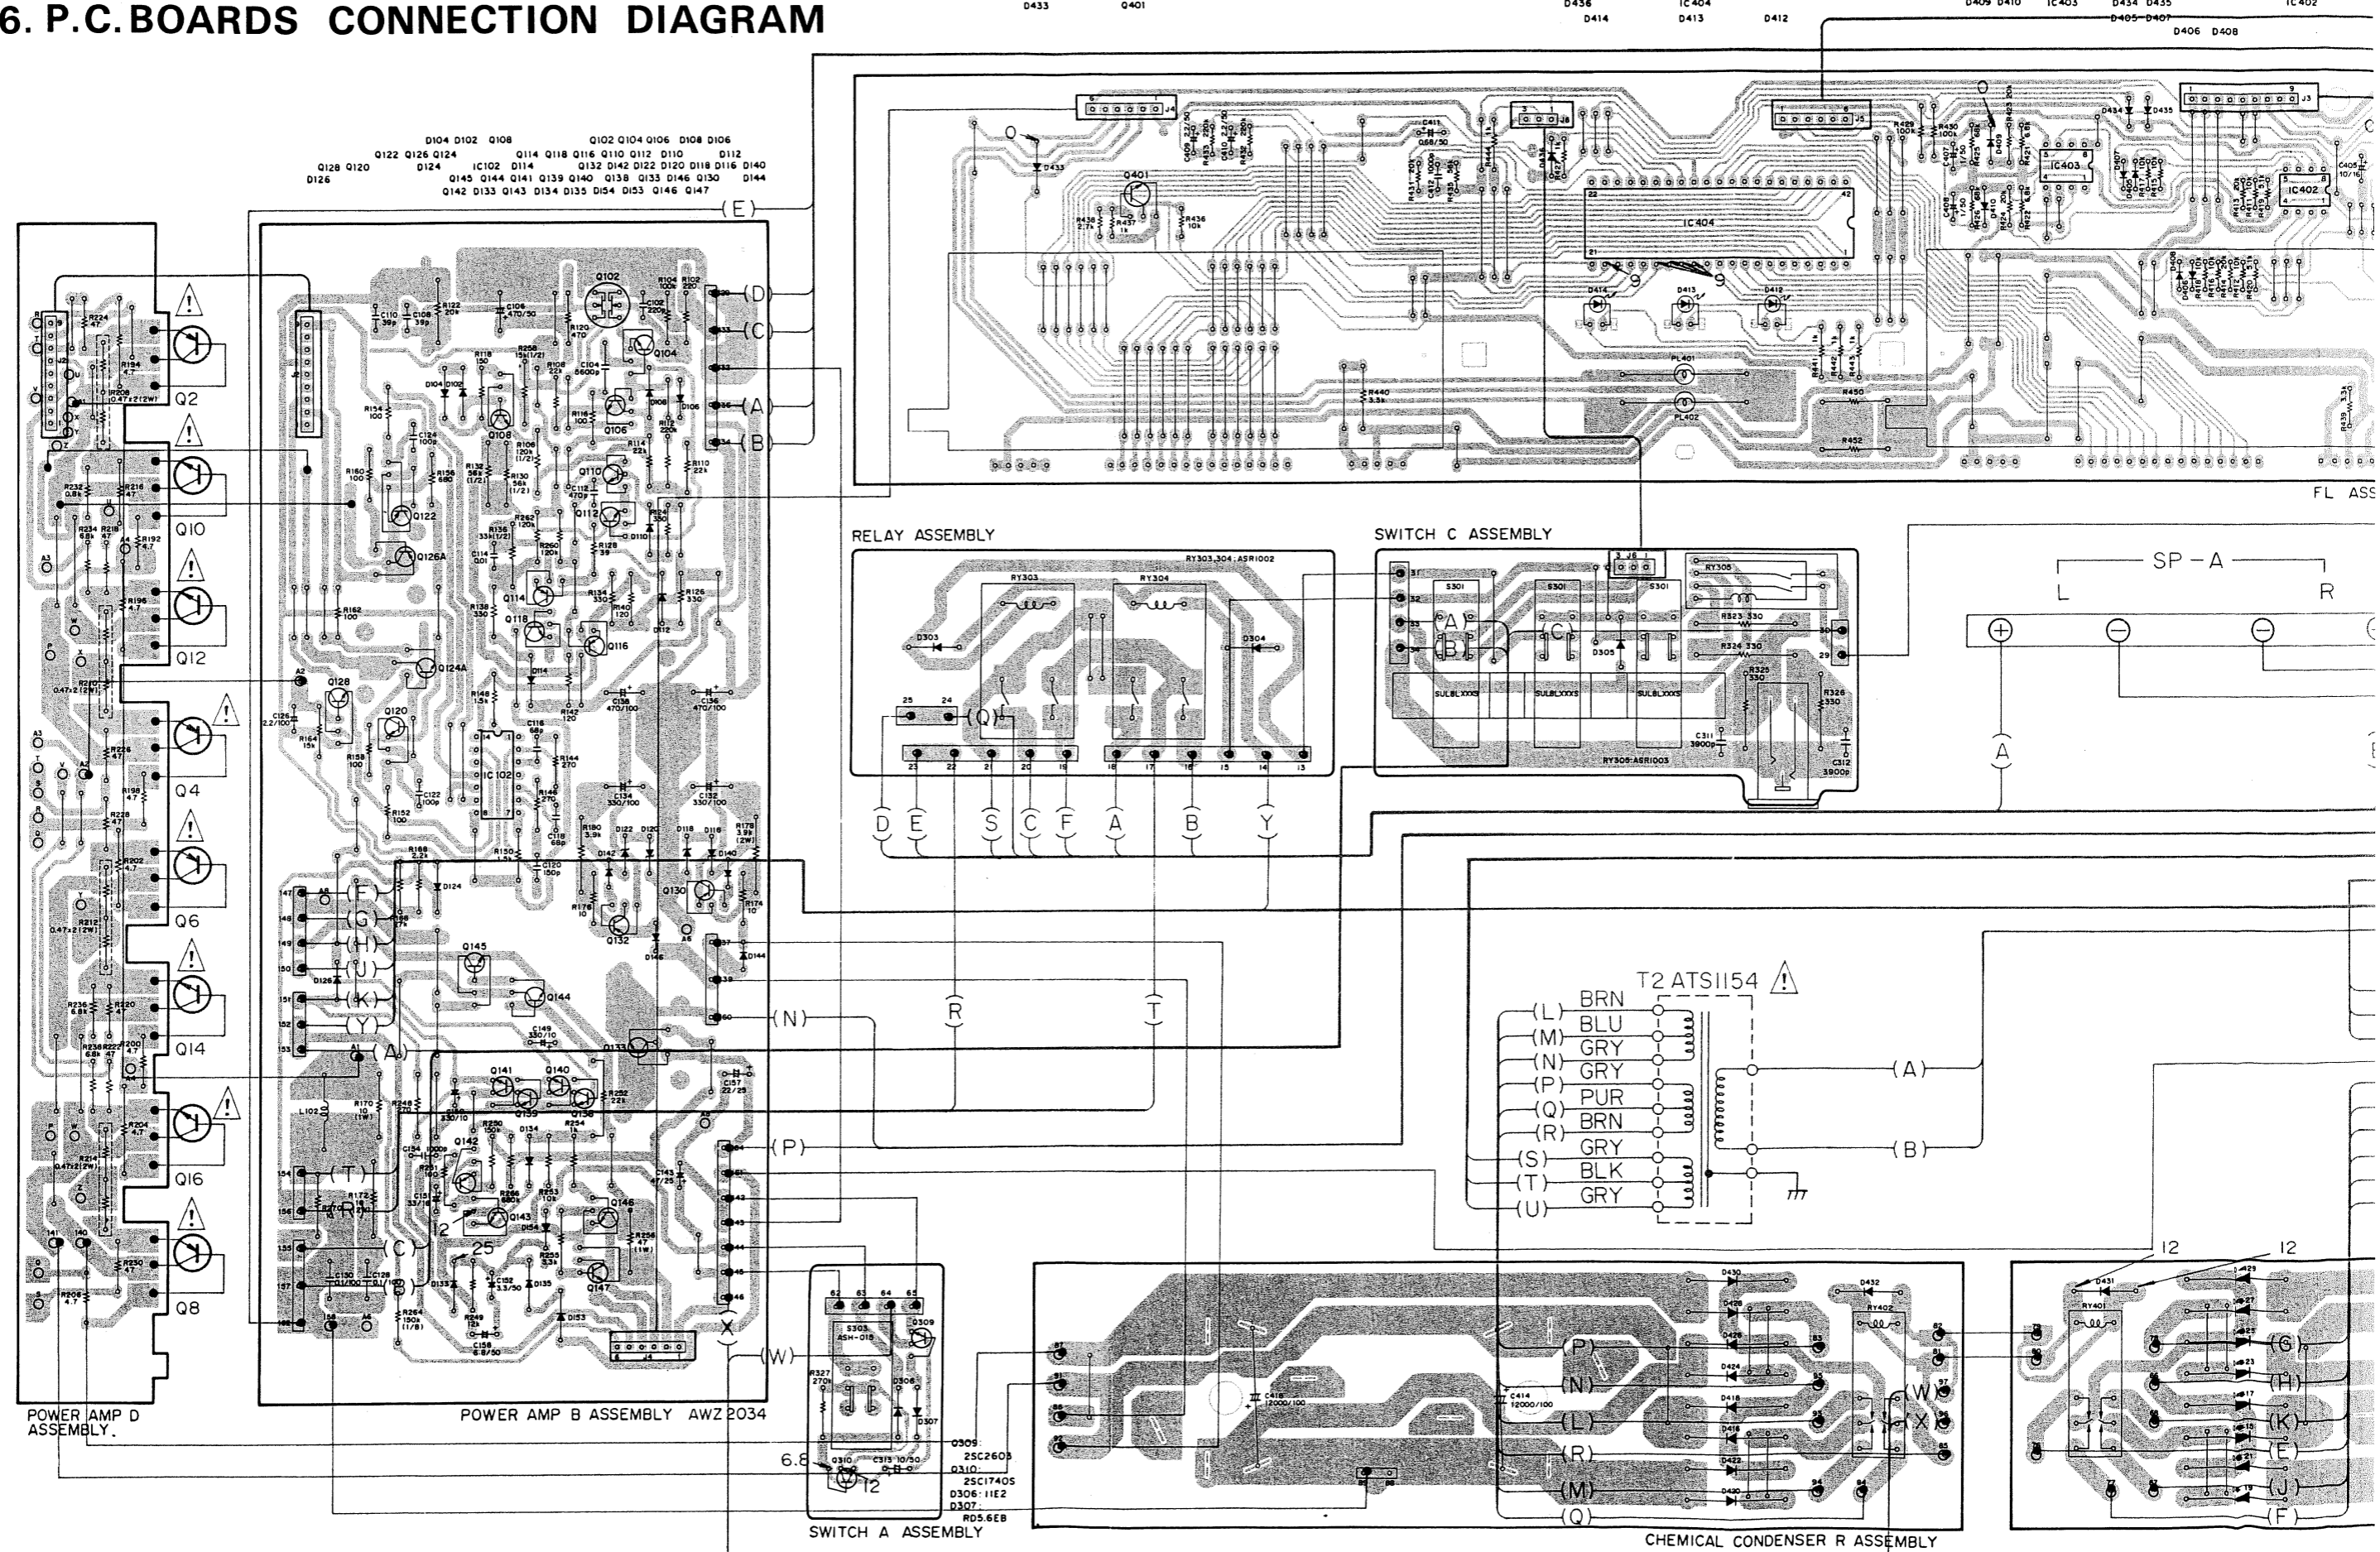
6. P.C. BOARDS CONNECTION DIAGRAM

D433 Q401 D436 D414 IC404 D413 D412 D409 D410 IC403 D434 D435 D405–D407 D406 D408 IC402

D104 D102 Q108
Q122 Q126 Q124
Q128 Q120 D124
D126
Q102 Q104 Q106 D108 D106
Q114 Q118 Q116 Q110 Q112 D110 D112
IC102 D114 Q132 Q142 D122 D120 D118 D116 D140
Q145 Q144 Q141 Q139 Q140 Q138 Q133 D146 Q130 D144
Q142 D133 Q143 D134 D135 D154 D153 Q146 Q147

(E) (D) (C) (A) (B)

Q2 Q10 Q12 Q4 Q6 Q14 Q16 Q8

POWER AMP D ASSEMBLY.

POWER AMP B ASSEMBLY AWZ 2034

IC404 IC403 IC402 Q401 D414 D413 D412 PL401 PL402

FL ASS

RELAY ASSEMBLY
RY303,304 : ASR1002
RY303 RY304 D303 D304
25 24 (Q) 23 22 21 20 19 18 17 16 15 14 13
(D) (E) (S) (C) (F) (A) (B) (Y)

SWITCH C ASSEMBLY
S301 S301 S301 RY305 R323 330 R324 330 R325 330 R326 330 D305 C311 3900p C312 3900p
RY305:ASR1003
(A) (B) (C)
31 32 33 34 30 29

SP – A
L R
⊕ ⊖ ⊖
(A)

(N) (R) (T) (P) (X) (W)

T2 ATS1154 ⚠
(L) BRN
(M) BLU
(N) GRY
(P) GRY
(Q) PUR
(R) BRN
(S) GRY
(T) BLK
(U) GRY
(A)
(B)

12 12

SWITCH A ASSEMBLY
S303 ASH-018 Q309 Q310 D306 D307 R327 270k C313 10/50
6.8 12
Q309: 2SC2603
Q310: 2SC1740S
D306: 11E2
D307: RD5.6EB

CHEMICAL CONDENSER R ASSEMBLY
C416 12000/100 C414 12000/100
(P) (N) (L) (R) (M) (Q) (W) (X)
D430 D428 D426 D424 D418 D416 D422 D420 D432 RY402
RY401 D431 D429 D427 D425 D423 D417 D415 D421 D419
(G) (H) (K) (E) (J) (F)